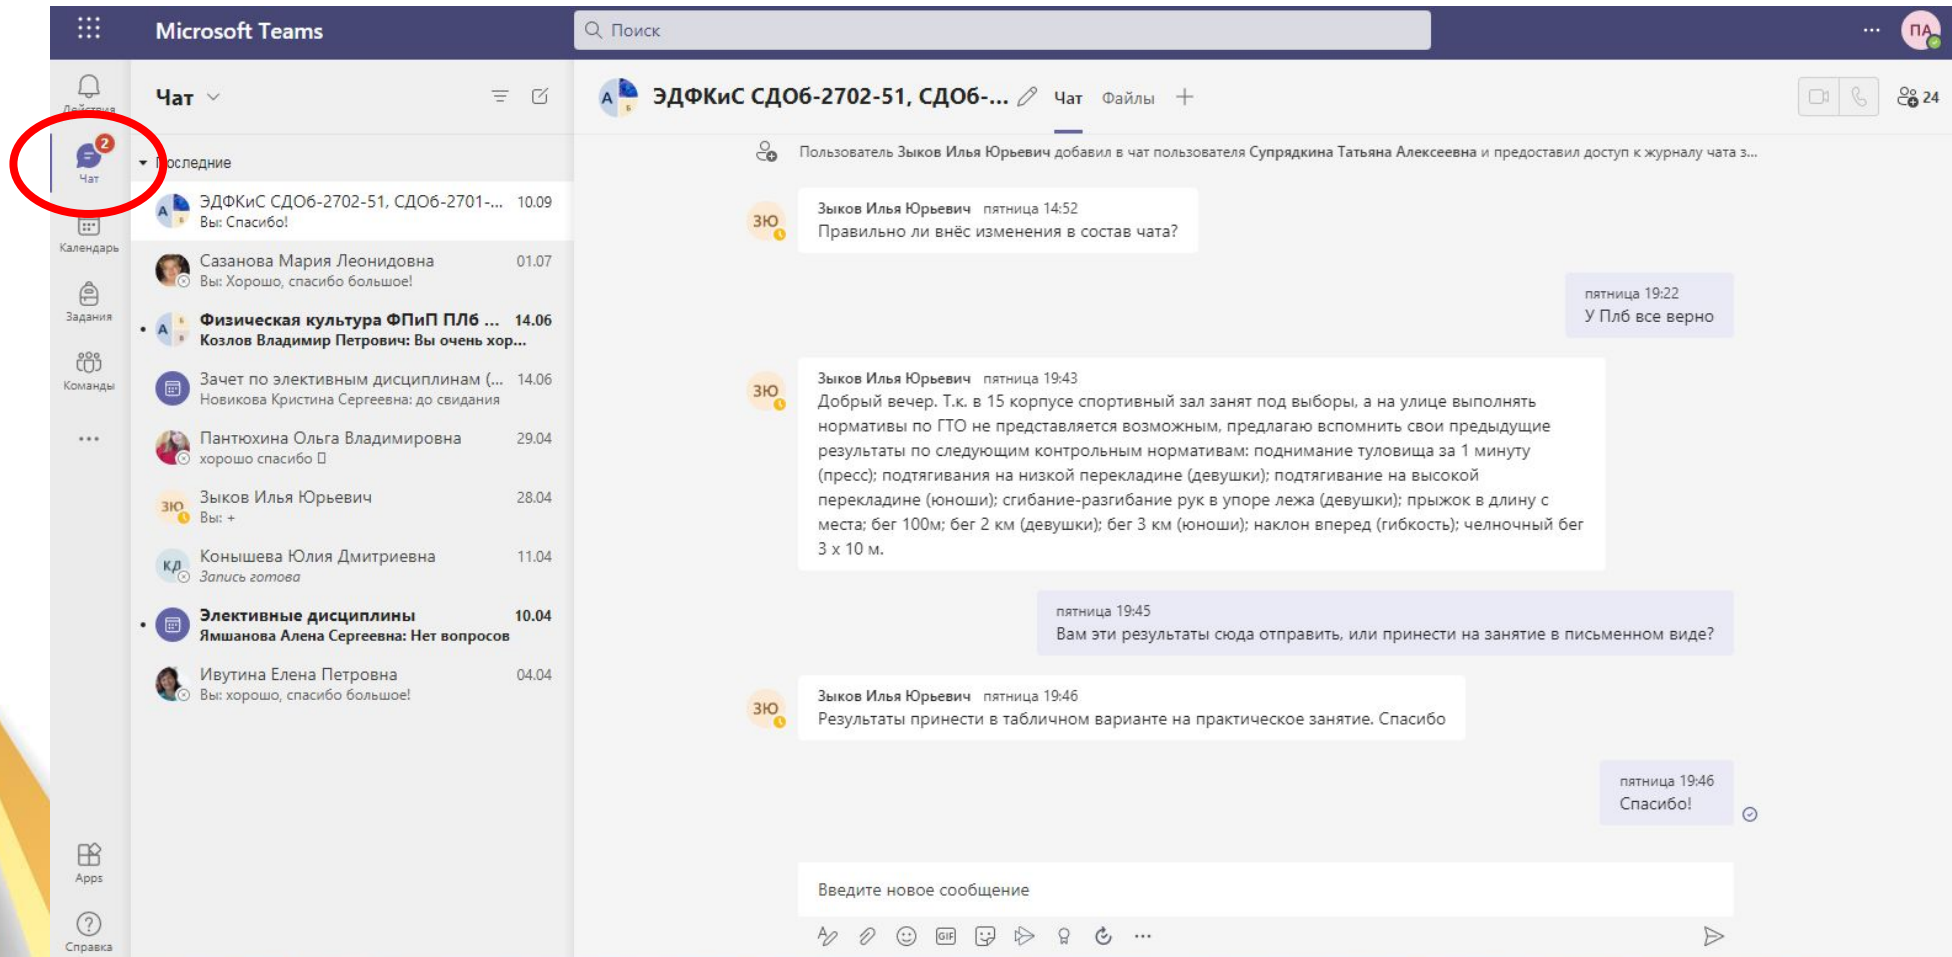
Microsoft Teams

Поиск

...

ПА

Действия

2

Чат

Календарь

Задания

Команды

...

Apps

Справка

Чат

Последние

ЭДФКиС СДО6-2702-51, СДО6-2701-... 10.09
Вы: Спасибо!

Сазанова Мария Леонидовна 01.07
Вы: Хорошо, спасибо большое!

Физическая культура ФПиП ПЛ6 ... 14.06
Козлов Владимир Петрович: Вы очень хор...

Зачет по элективным дисциплинам (... 14.06
Новикова Кристина Сергеевна: до свидания

Пантюхина Ольга Владимировна 29.04
хорошо спасибо

Зыков Илья Юрьевич 28.04
Вы: +

Конышева Юлия Дмитриевна 11.04
Запись готова

Элективные дисциплины 10.04
Яшманова Алена Сергеевна: Нет вопросов

Ивутина Елена Петровна 04.04
Вы: хорошо, спасибо большое!

ЭДФКиС СДО6-2702-51, СДО6-... Чат Файлы +

24

Пользователь Зыков Илья Юрьевич добавил в чат пользователя Супрядкина Татьяна Алексеевна и предоставил доступ к журналу чата з...

ЗЮ

Зыков Илья Юрьевич пятница 14:52
Правильно ли внёс изменения в состав чата?

пятница 19:22
У Пл6 все верно

Зыков Илья Юрьевич пятница 19:43
Добрый вечер. Т.к. в 15 корпусе спортивный зал занят под выборы, а на улице выполнять нормативы по ГТО не представляется возможным, предлагаю вспомнить свои предыдущие результаты по следующим контрольным нормативам: поднимание туловища за 1 минуту (пресс); подтягивания на низкой перекладине (девушки); подтягивание на высокой перекладине (юноши); сгибание-разгибание рук в упоре лежа (девушки); прыжок в длину с места; бег 100м; бег 2 км (девушки); бег 3 км (юноши); наклон вперед (гибкость); челночный бег 3 х 10 м.

пятница 19:45
Вам эти результаты сюда отправить, или принести на занятие в письменном виде?

Зыков Илья Юрьевич пятница 19:46
Результаты принести в табличном варианте на практическое занятие. Спасибо

пятница 19:46
Спасибо!

Введите новое сообщение